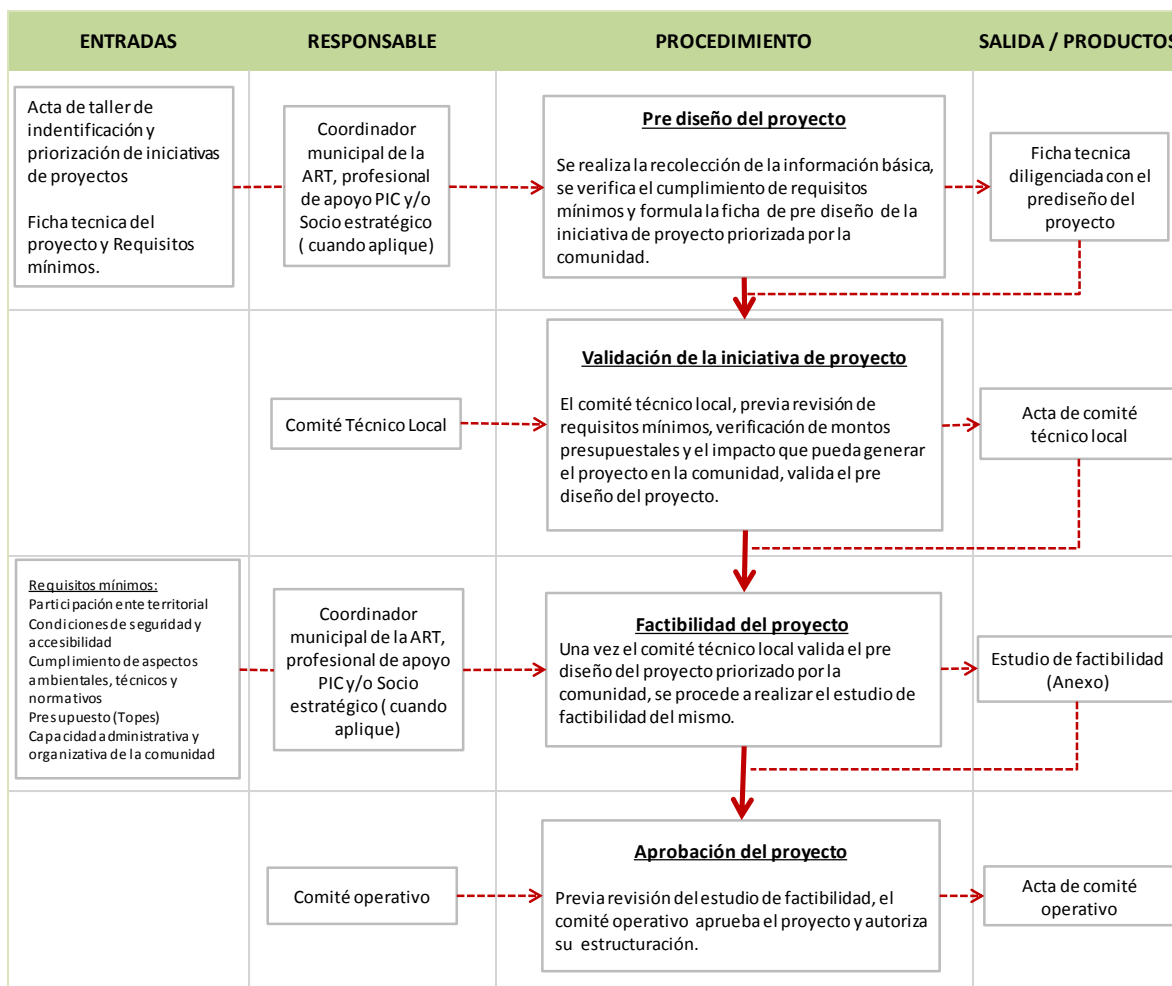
| ENTRADAS | RESPONSABLE | PROCEDIMIENTO | SALIDA / PRODUCTOS |
|---|---|---|---|
| Acta de taller de indentificación y priorización de iniciativas de proyectos<br><br>Ficha tecnica del proyecto y Requisitos mínimos. | Coordinador municipal de la ART, profesional de apoyo PIC y/o Socio estratégico ( cuando aplique) | **Pre diseño del proyecto**<br><br>Se realiza la recolección de la información básica, se verifica el cumplimiento de requisitos mínimos y formula la ficha de pre diseño de la iniciativa de proyecto priorizada por la comunidad. | Ficha tecnica diligenciada con el prediseño del proyecto |
| | Comité Técnico Local | **Validación de la iniciativa de proyecto**<br><br>El comité técnico local, previa revisión de requisitos mínimos, verificación de montos presupuestales y el impacto que pueda generar el proyecto en la comunidad, valida el pre diseño del proyecto. | Acta de comité técnico local |
| Requisitos mínimos:<br>Participación ente territorial<br>Condiciones de seguridad y accesibilidad<br>Cumplimiento de aspectos ambientales, técnicos y normativos<br>Presupuesto (Topes)<br>Capacidad administrativa y organizativa de la comunidad | Coordinador municipal de la ART, profesional de apoyo PIC y/o Socio estratégico ( cuando aplique) | **Factibilidad del proyecto**<br>Una vez el comité técnico local valida el pre diseño del proyecto priorizado por la comunidad, se procede a realizar el estudio de factibilidad del mismo. | Estudio de factibilidad (Anexo) |
| | Comité operativo | **Aprobación del proyecto**<br><br>Previa revisión del estudio de factibilidad, el comité operativo aprueba el proyecto y autoriza su estructuración. | Acta de comité operativo |